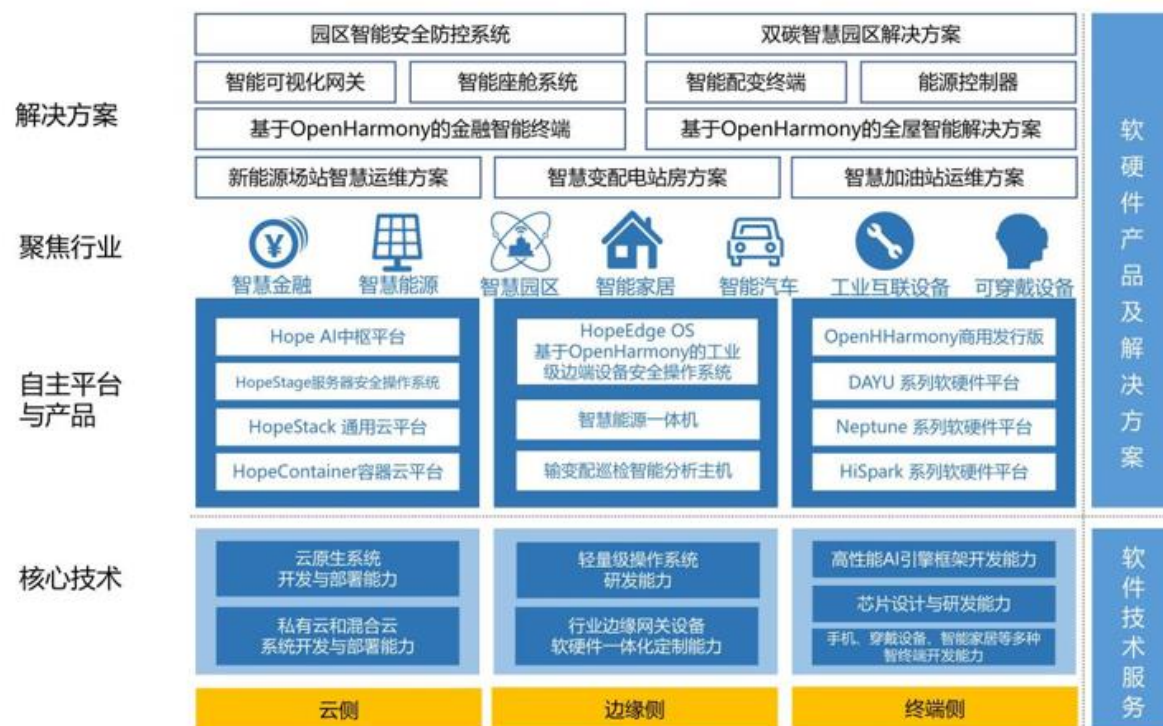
解决方案

园区智能安全防控系统

双碳智慧园区解决方案

智能可视化网关

智能座舱系统

智能配变终端

能源控制器

基于OpenHarmony的金融智能终端

基于OpenHarmony的全屋智能解决方案

新能源场站智慧运维方案

智慧变配电站房方案

智慧加油站运维方案

聚焦行业

智慧金融

智慧能源

智慧园区

智能家居

智能汽车

工业互联设备

可穿戴设备

自主平台与产品

Hope AI中枢平台

HopeStage服务器安全操作系统

HopeStack 通用云平台

HopeContainer容器云平台

HopeEdge OS 基于OpenHarmony的工业级边端设备安全操作系统

智慧能源一体机

输变配巡检智能分析主机

OpenHHarmony商用发行版

DAYU 系列软硬件平台

Neptune 系列软硬件平台

HiSpark 系列软硬件平台

软硬件产品及解决方案

核心技术

云原生系统开发与部署能力

私有云和混合云系统开发与部署能力

轻量级操作系统研发能力

行业边缘网关设备软硬件一体化定制能力

高性能AI引擎框架开发能力

芯片设计与研发能力

手机、穿戴设备、智能家居等多种智终端开发能力

软件技术服务

云侧

边缘侧

终端侧